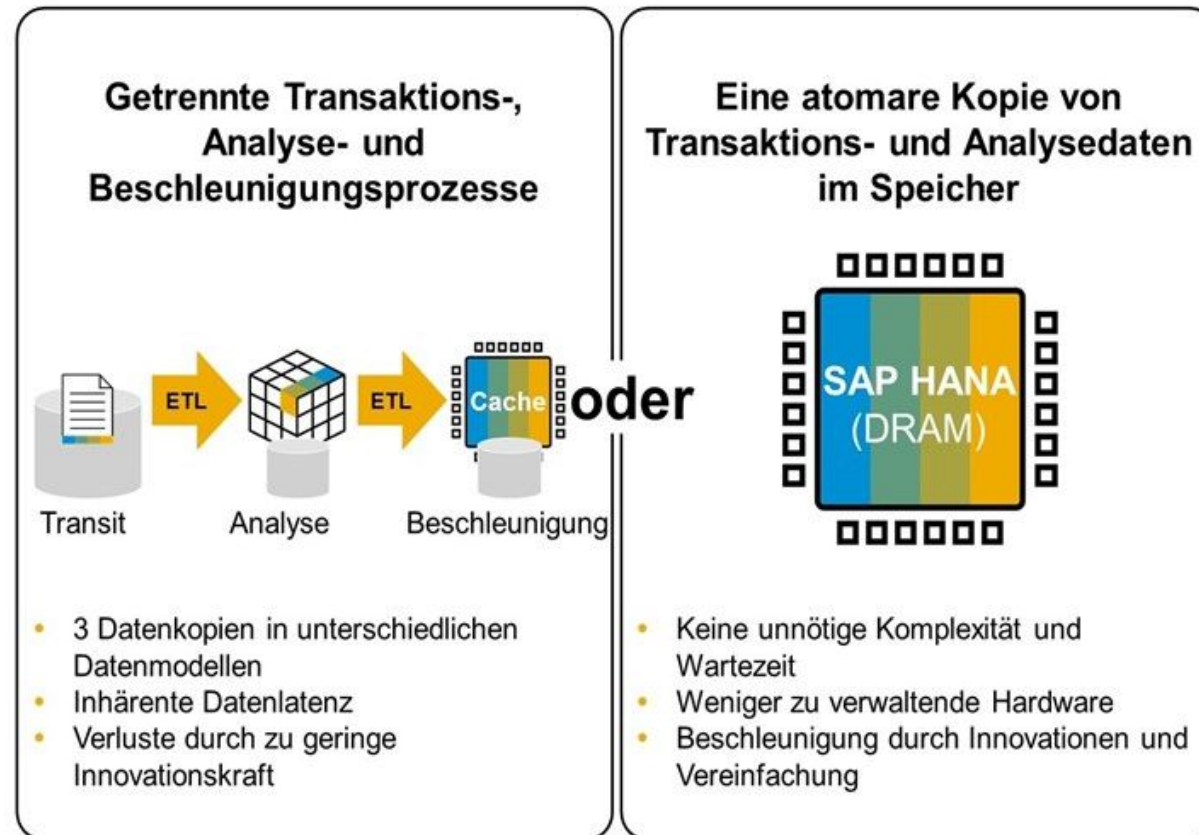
Getrennte Transaktions-, Analyse- und Beschleunigungsprozesse

ETL

ETL

Cache

oder

Transit

Analyse

Beschleunigung

- 3 Datenkopien in unterschiedlichen Datenmodellen
- Inhärente Datenlatenz
- Verluste durch zu geringe Innovationskraft

Eine atomare Kopie von Transaktions- und Analysedaten im Speicher

SAP HANA (DRAM)

- Keine unnötige Komplexität und Wartezeit
- Weniger zu verwaltende Hardware
- Beschleunigung durch Innovationen und Vereinfachung